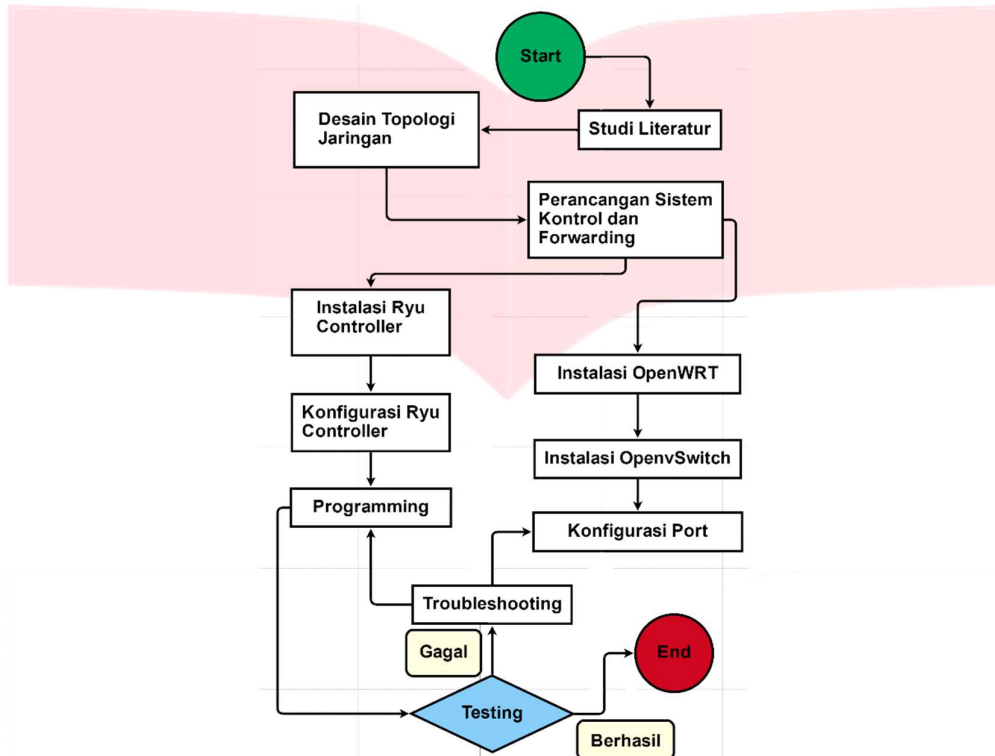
Start

Studi Literatur

Desain Topologi Jaringan

Perancangan Sistem Kontrol dan Forwarding

Instalasi Ryu Controller

Instalasi OpenWRT

Konfigurasi Ryu Controller

Instalasi OpenvSwitch

Programming

Konfigurasi Port

Troubleshooting

Gagal

End

Testing

Berhasil